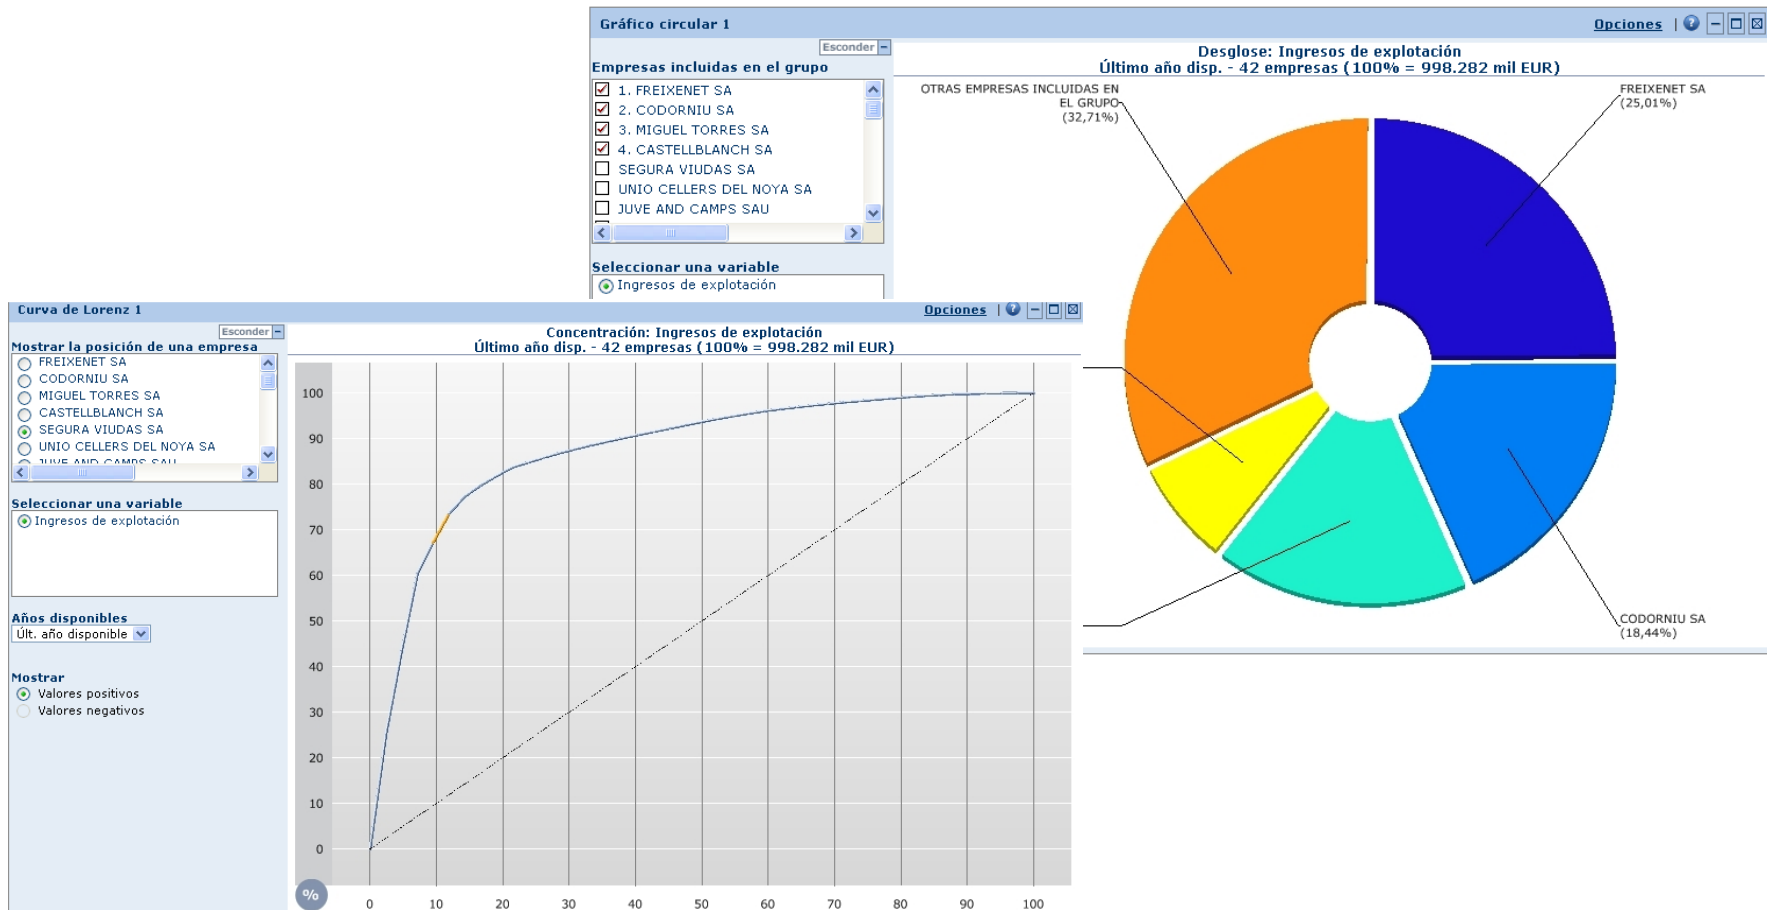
Gráfico circular 1

Opciones

Esconder

Empresas incluidas en el grupo

1. FREIXENET SA
2. CODORNIU SA
3. MIGUEL TORRES SA
4. CASTELLBLANCH SA
SEGURA VIUDAS SA
UNIO CELLERS DEL NOYA SA
JUVE AND CAMPS SAU

Seleccionar una variable

Ingresos de explotación

Desglose: Ingresos de explotación
Último año disp. - 42 empresas (100% = 998.282 mil EUR)

OTRAS EMPRESAS INCLUIDAS EN EL GRUPO (32,71%)

FREIXENET SA (25,01%)

CODORNIU SA (18,44%)

Curva de Lorenz 1

Opciones

Esconder

Mostrar la posición de una empresa

FREIXENET SA
CODORNIU SA
MIGUEL TORRES SA
CASTELLBLANCH SA
SEGURA VIUDAS SA
UNIO CELLERS DEL NOYA SA
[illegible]

Seleccionar una variable

Ingresos de explotación

Años disponibles

Últ. año disponible

Mostrar

Valores positivos
Valores negativos

Concentración: Ingresos de explotación
Último año disp. - 42 empresas (100% = 998.282 mil EUR)

100
90
80
70
60
50
40
30
20
10
0

%

0
10
20
30
40
50
60
70
80
90
100